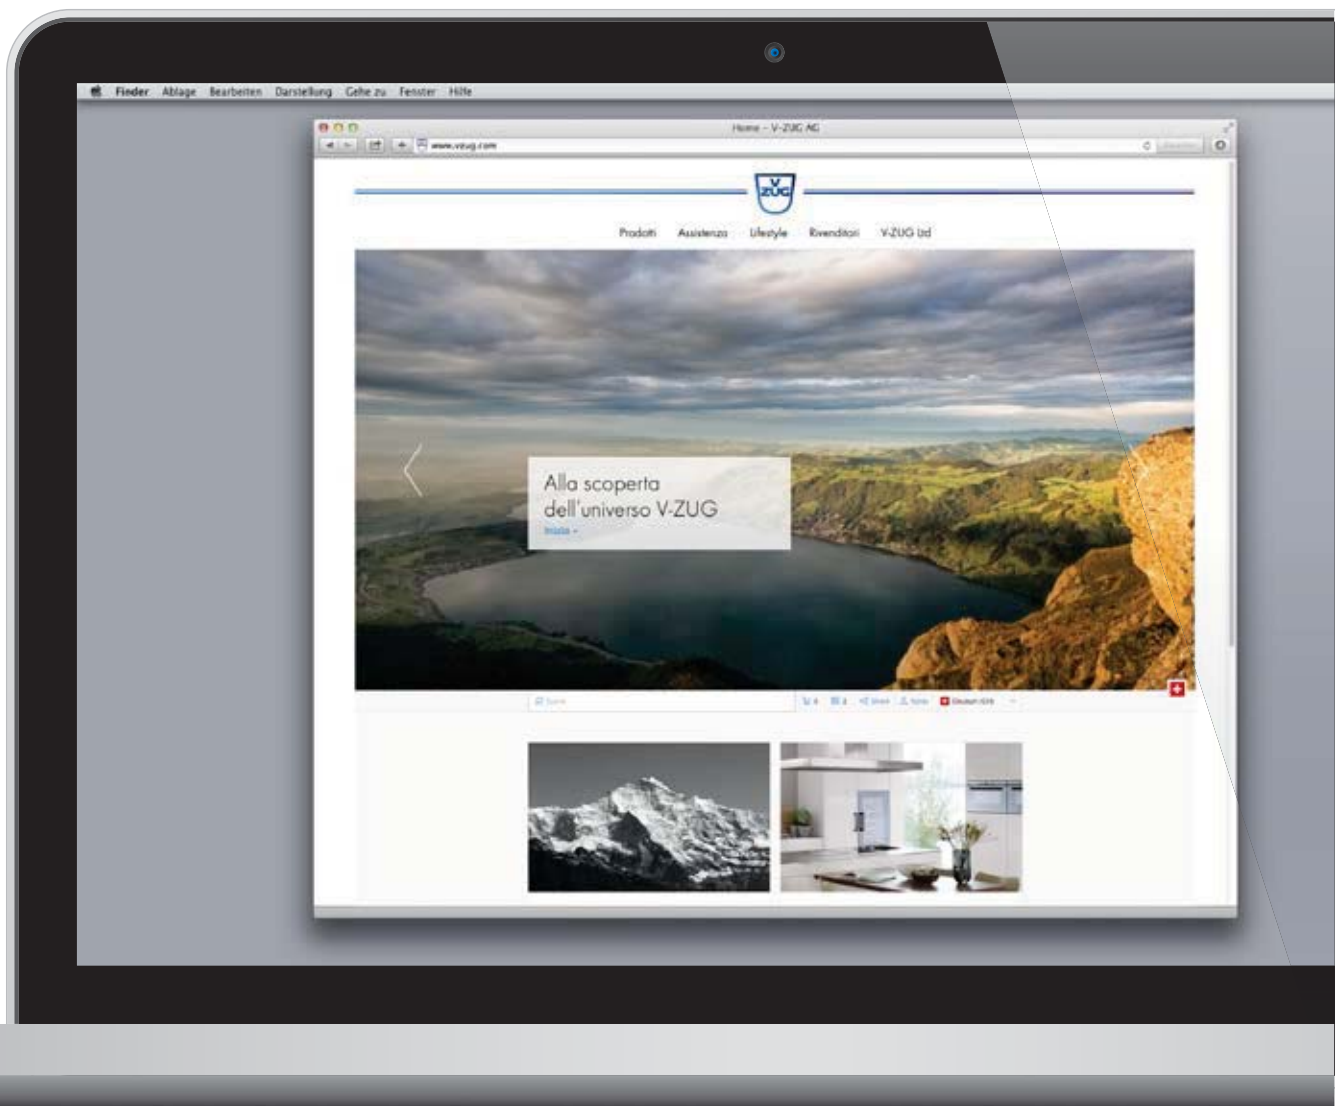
Finder Ablage Bearbeiten Darstellung Gehe zu Fenster Hilfe

Home – V-ZUG AG

www.vzug.com

V ZUG

Prodotti Assistenza Lifestyle Rivenditori V-ZUG Ltd

Alla scoperta dell'universo V-ZUG

Inizia »

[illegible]

Deutsch (CH)